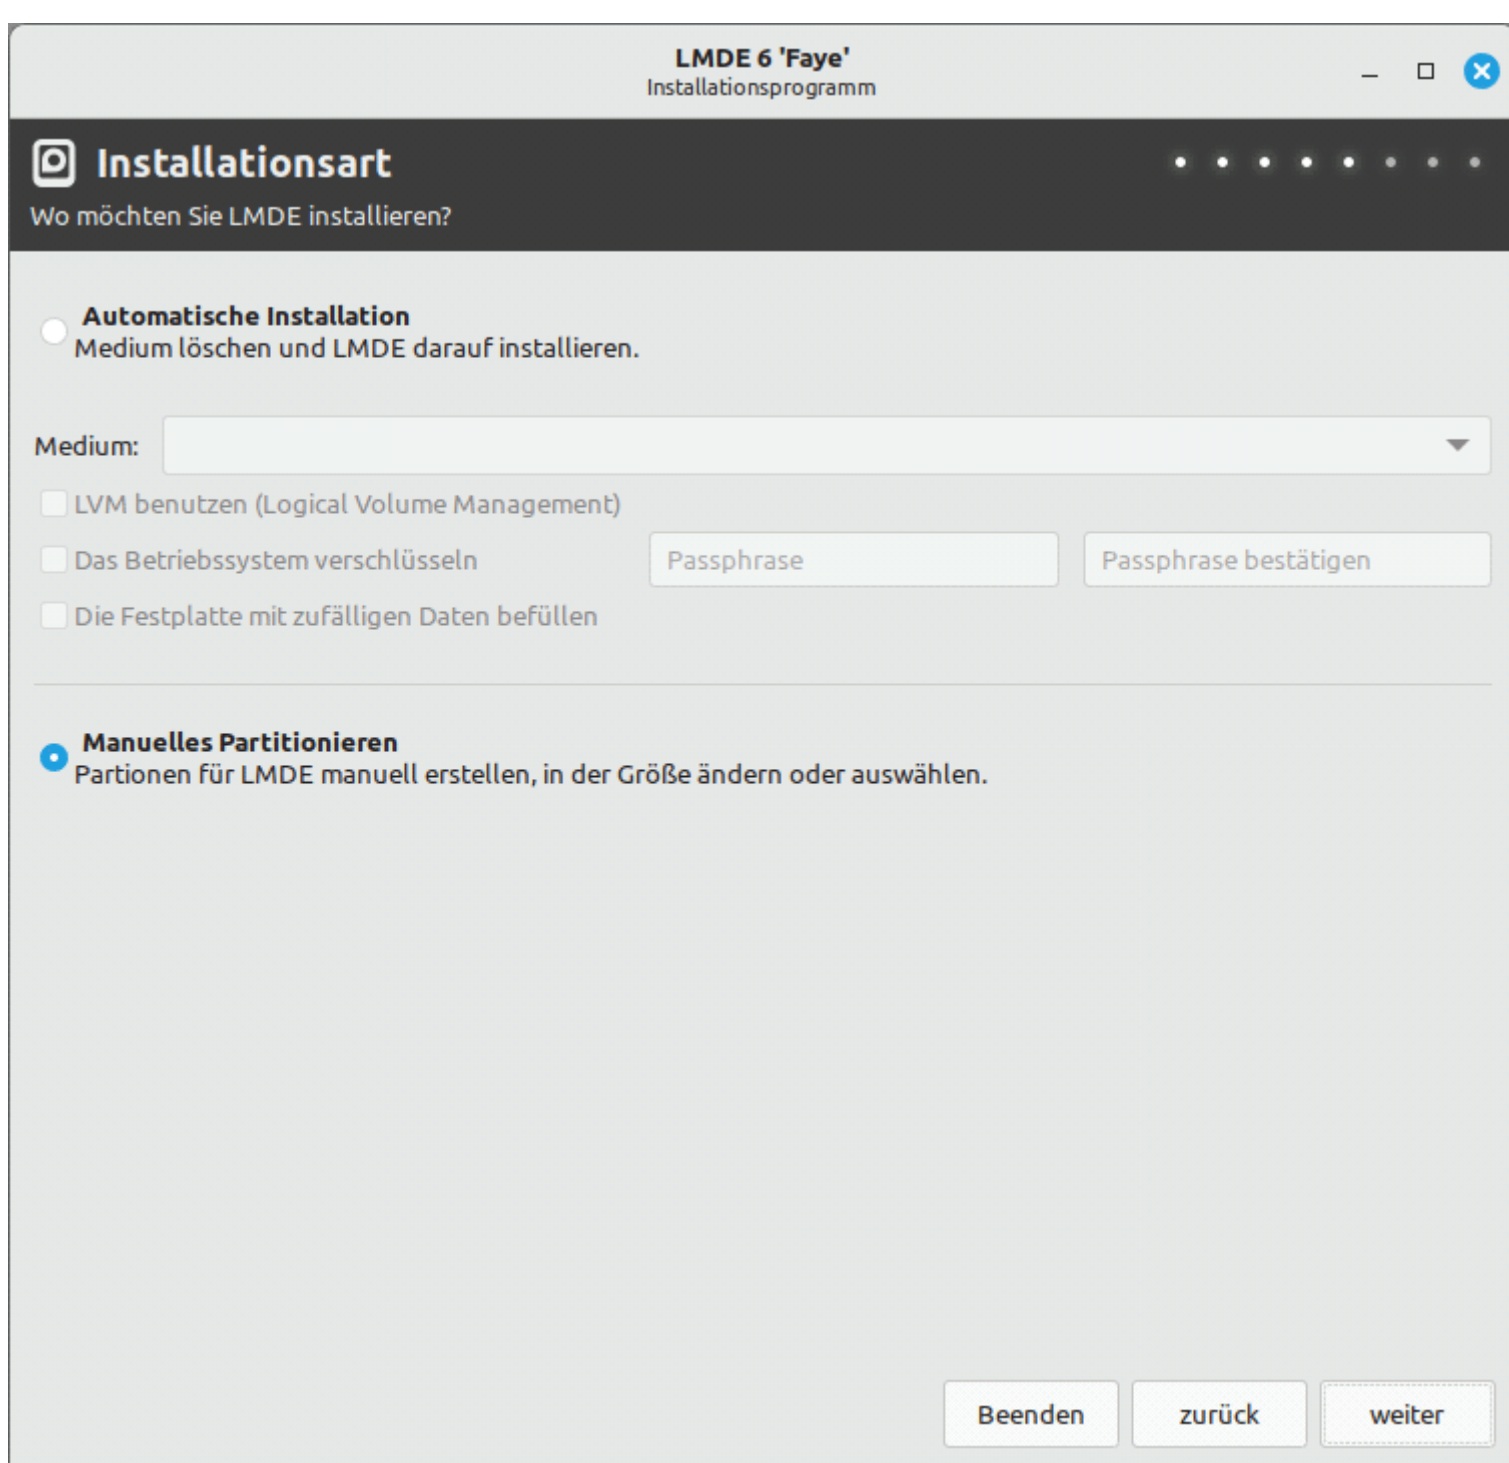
LMDE 6 'Faye'
Installationsprogramm

Installationsart
Wo möchten Sie LMDE installieren?

Automatische Installation
Medium löschen und LMDE darauf installieren.

Medium:

LVM benutzen (Logical Volume Management)

Das Betriebssystem verschlüsseln

Passphrase

Passphrase bestätigen

Die Festplatte mit zufälligen Daten befüllen

Manuelles Partitionieren
Partionen für LMDE manuell erstellen, in der Größe ändern oder auswählen.

Beenden

zurück

weiter